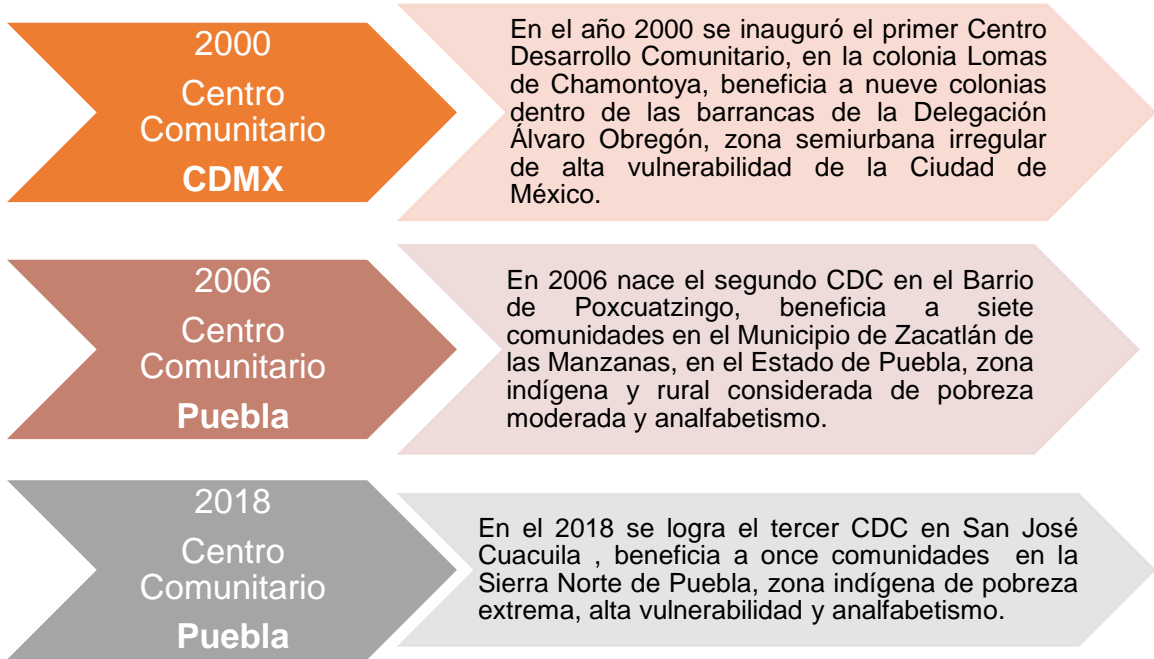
2000
Centro Comunitario
CDMX

En el año 2000 se inauguró el primer Centro Desarrollo Comunitario, en la colonia Lomas de Chamontoya, beneficia a nueve colonias dentro de las barrancas de la Delegación Álvaro Obregón, zona semiurbana irregular de alta vulnerabilidad de la Ciudad de México.

2006
Centro Comunitario
Puebla

En 2006 nace el segundo CDC en el Barrio de Poxcuatzingo, beneficia a siete comunidades en el Municipio de Zacatlán de las Manzanas, en el Estado de Puebla, zona indígena y rural considerada de pobreza moderada y analfabetismo.

2018
Centro Comunitario
Puebla

En el 2018 se logra el tercer CDC en San José Cuacuila , beneficia a once comunidades en la Sierra Norte de Puebla, zona indígena de pobreza extrema, alta vulnerabilidad y analfabetismo.